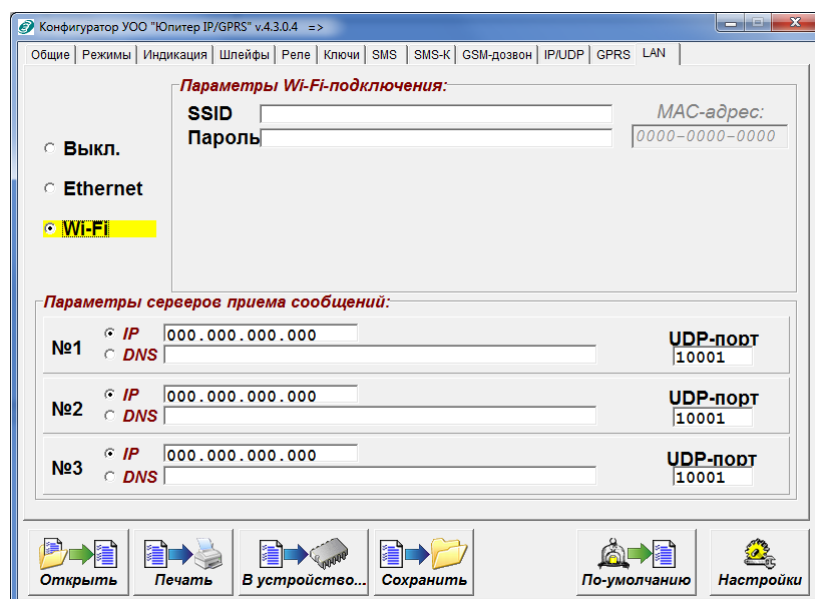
Конфигуратор УОО "Юпитер IP/GPRS" v.4.3.0.4 =>

Общие | Режимы | Индикация | Шлейфы | Реле | Ключи | SMS | SMS-К | GSM-дозвон | IP/UDP | GPRS | LAN

Параметры Wi-Fi-подключения:

SSID

Пароль

MAC-адрес:

0000-0000-0000

Выкл.

Ethernet

Wi-Fi

Параметры серверов приема сообщений:

№1 IP 000.000.000.000 DNS UDP-порт 10001

№2 IP 000.000.000.000 DNS UDP-порт 10001

№3 IP 000.000.000.000 DNS UDP-порт 10001

Открыть | Печать | В устройство... | Сохранить | По-умолчанию | Настройки